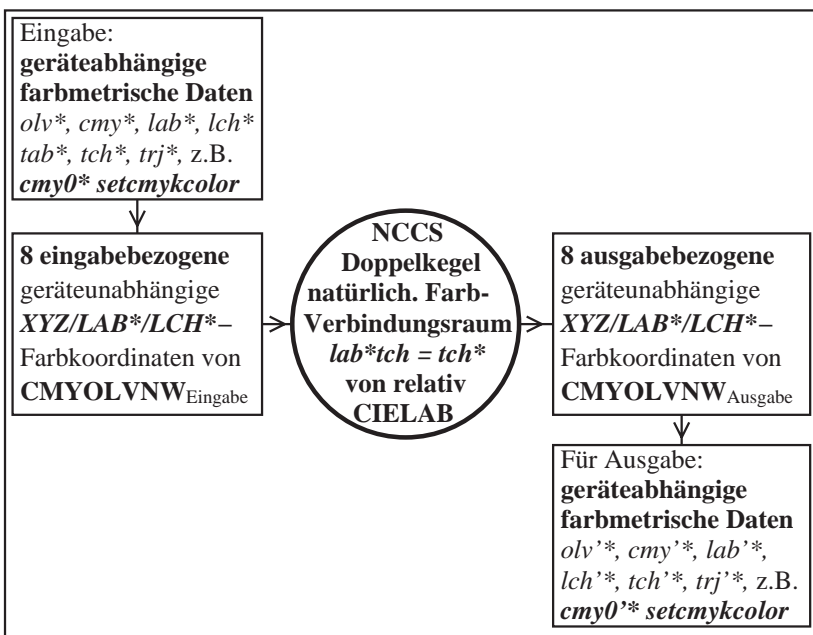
Eingabe:
**geräteabhängige farbmetrische Daten**
*olv\*, cmy\*, lab\*, lch\* tab\*, tch\*, trj\**, z.B.
***cmy0\* setcmykcolor***

**8 eingabebezogene** geräteunabhängige ***XYZ/LAB\*/LCH\**–** Farbkoordinaten von **CMYOLVNW**$_{\text{Eingabe}}$

**NCCS Doppelkegel natürlich. Farb-Verbindungsraum *lab\*tch = tch\** von relativ CIELAB**

**8 ausgabebezogene** geräteunabhängige ***XYZ/LAB\*/LCH\**–** Farbkoordinaten von **CMYOLVNW**$_{\text{Ausgabe}}$

Für Ausgabe:
**geräteabhängige farbmetrische Daten**
*olv'\*, cmy'\*, lab'\*, lch'\*, tch'\*, trj'\**, z.B.
***cmy0'\* setcmykcolor***